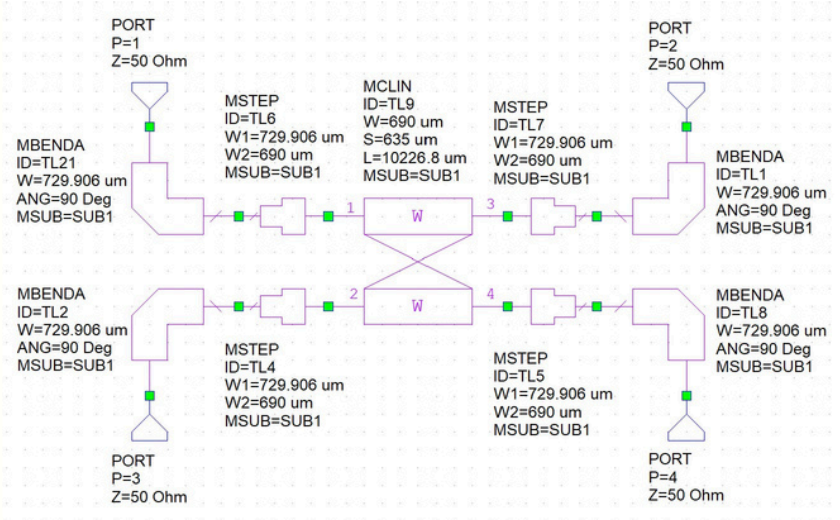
PORT
P=1
Z=50 Ohm

PORT
P=2
Z=50 Ohm

MSTEP
ID=TL6
W1=729.906 um
W2=690 um
MSUB=SUB1

MCLIN
ID=TL9
W=690 um
S=635 um
L=10226.8 um
MSUB=SUB1

MSTEP
ID=TL7
W1=729.906 um
W2=690 um
MSUB=SUB1

MBENDA
ID=TL21
W=729.906 um
ANG=90 Deg
MSUB=SUB1

MBENDA
ID=TL1
W=729.906 um
ANG=90 Deg
MSUB=SUB1

1
W
3

2
W
4

MBENDA
ID=TL2
W=729.906 um
ANG=90 Deg
MSUB=SUB1

MBENDA
ID=TL8
W=729.906 um
ANG=90 Deg
MSUB=SUB1

MSTEP
ID=TL4
W1=729.906 um
W2=690 um
MSUB=SUB1

MSTEP
ID=TL5
W1=729.906 um
W2=690 um
MSUB=SUB1

PORT
P=3
Z=50 Ohm

PORT
P=4
Z=50 Ohm